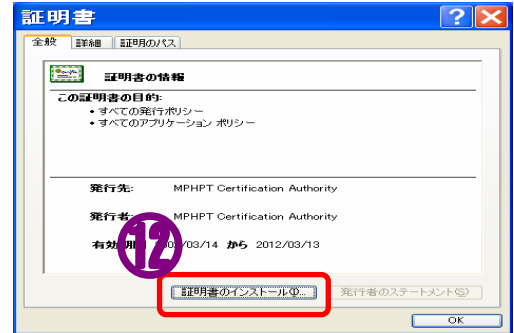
証明書

全般 | 詳細 | 証明のパス

証明書の情報

この証明書の目的:
• すべての発行ポリシー
• すべてのアプリケーション ポリシー

発行先: MPHPT Certification Authority

発行者: MPHPT Certification Authority

有効期間 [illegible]/03/14 から 2012/03/13

12

証明書のインストール(I)...

発行者のステートメント(S)

OK